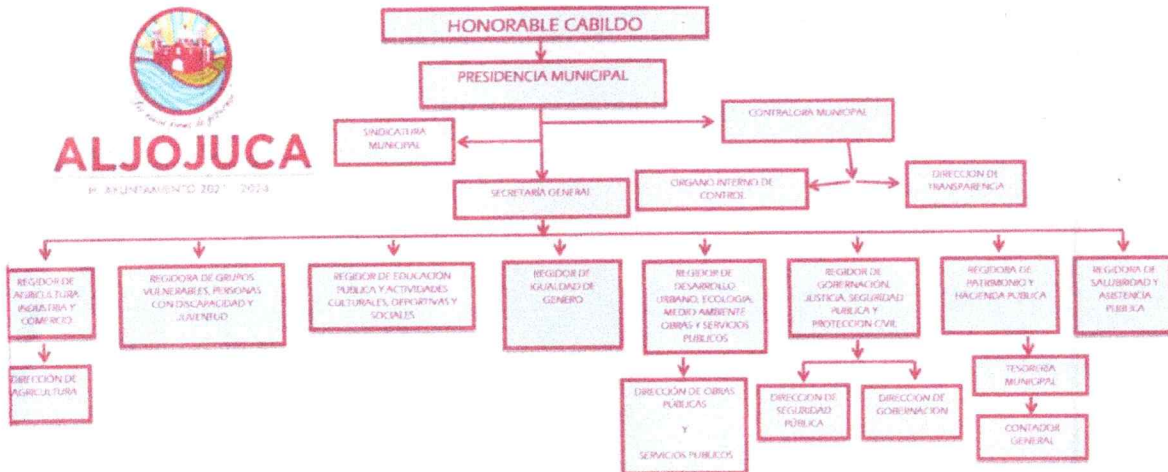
ALJOJUCA

H. AYUNTAMIENTO 2021 - 2024

HONORABLE CABILDO

PRESIDENCIA MUNICIPAL

SINDICATURA MUNICIPAL

CONTRALORIA MUNICIPAL

SECRETARIA GENERAL

ORGANO INTERNO DE CONTROL

DIRECCION DE TRANSPARENCIA

REGIDOR DE AGRICULTURA, INDUSTRIA Y COMERCIO

REGIDORA DE GRUPOS VULNERABLES, PERSONAS CON DISCAPACIDAD Y JUVENTUD

REGIDOR DE EDUCACION PUBLICA Y ACTIVIDADES CULTURALES, DEPORTIVAS Y SOCIALES

REGIDOR DE IGUALDAD DE GENERO

REGIDOR DE DESARROLLO URBANO, ECOLOGIA, MEDIO AMBIENTE OBRAS Y SERVICIOS PUBLICOS

REGIDOR DE GOBERNACION, JUSTICIA, SEGURIDAD PUBLICA Y PROTECCION CIVIL

REGIDORA DE PATRIMONIO Y HACIENDA PUBLICA

REGIDORA DE SALUBRIDAD Y ASISTENCIA PUBLICA

DIRECCION DE AGRICULTURA

DIRECCION DE OBRAS PUBLICAS Y SERVICIOS PUBLICOS

DIRECCION DE SEGURIDAD PUBLICA

DIRECCION DE GOBERNACION

TESORERIA MUNICIPAL

CONTADOR GENERAL